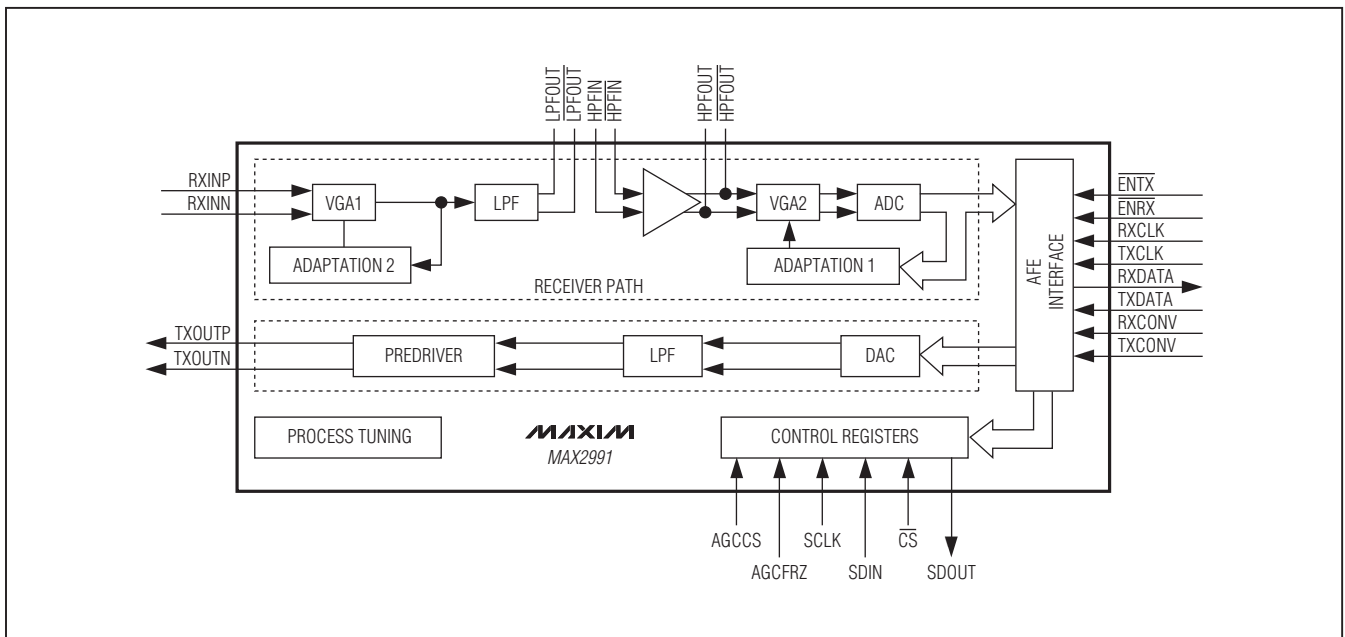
LPFOUT
$\overline{LPFOUT}$
HPFIN
$\overline{HPFIN}$
HPFOUT
$\overline{HPFOUT}$

RXINP
RXINN
VGA1
LPF
VGA2
ADC
ADAPTATION 2
ADAPTATION 1
RECEIVER PATH

AFE INTERFACE

$\overline{ENTX}$
ENRX
RXCLK
TXCLK
RXDATA
TXDATA
RXCONV
TXCONV

TXOUTP
TXOUTN
PREDRIVER
LPF
DAC

PROCESS TUNING
MAXIM
MAX2991
CONTROL REGISTERS

AGCCS
AGCFRZ
SCLK
SDIN
$\overline{CS}$
SDOUT